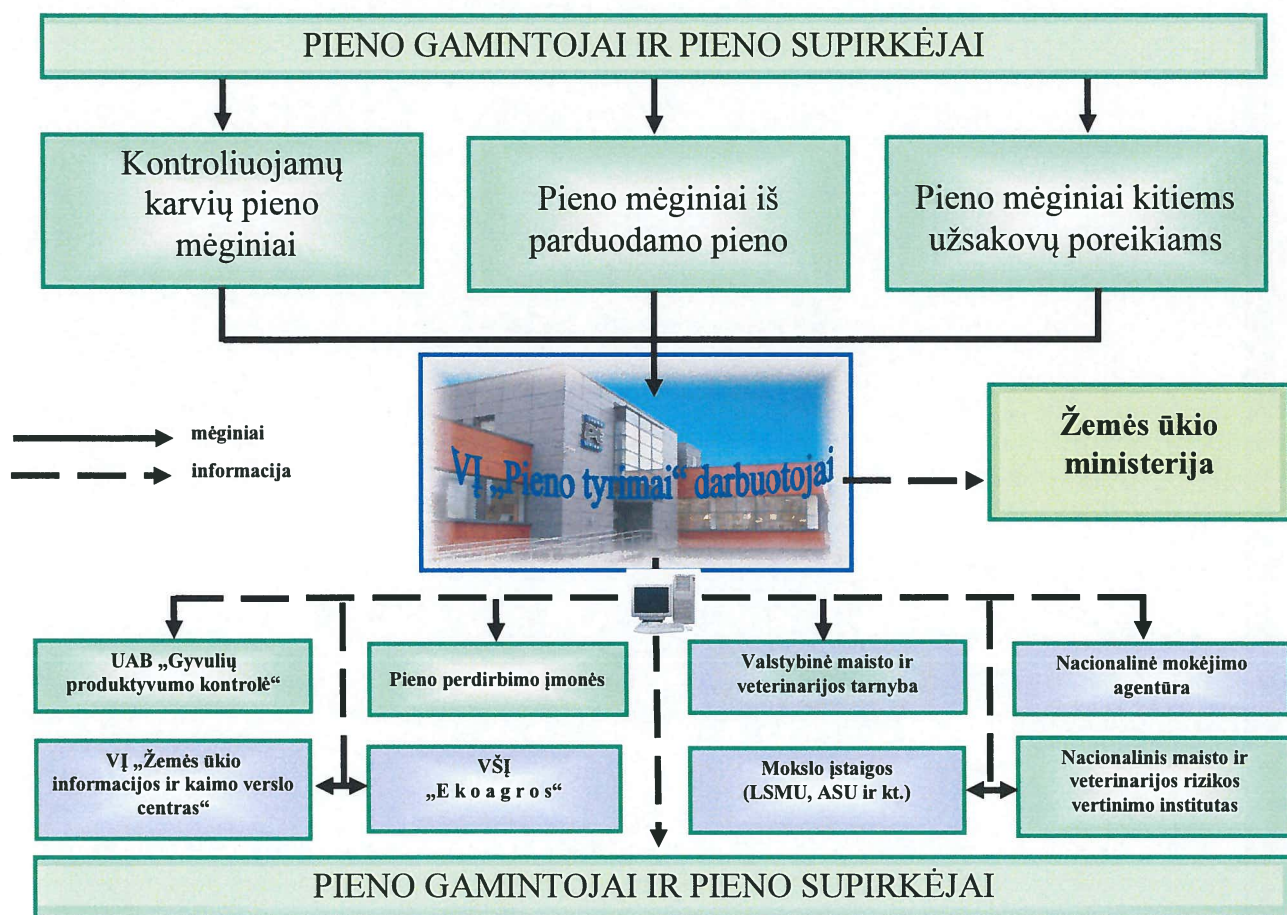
PIENO GAMINTOJAI IR PIENO SUPIRKĖJAI

Kontroliuojamų karvių pieno mėginiai

Pieno mėginiai iš parduodamo pieno

Pieno mėginiai kitiems užsakovų poreikiams

mėginiai

informacija

VĮ „Pieno tyrimai" darbuotojai

Žemės ūkio ministerija

UAB „Gyvulių produktyvumo kontrolė"

Pieno perdirbimo įmonės

Valstybinė maisto ir veterinarijos tarnyba

Nacionalinė mokėjimo agentūra

VĮ „Žemės ūkio informacijos ir kaimo verslo centras"

VŠĮ „Ekoagros"

Mokslo įstaigos (LSMU, ASU ir kt.)

Nacionalinis maisto ir veterinarijos rizikos vertinimo institutas

PIENO GAMINTOJAI IR PIENO SUPIRKĖJAI